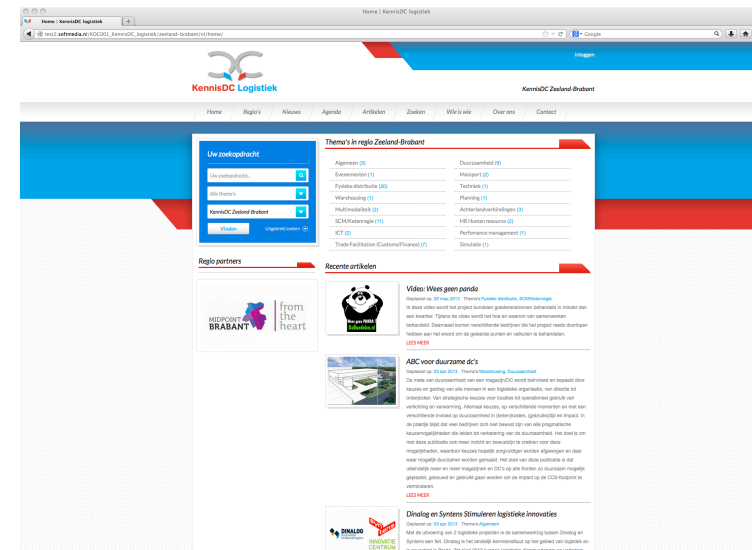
Home | KennisDC logistiek

Home | KennisDC logistiek

test2.softmedia.nl/KDC001_KennisDC_logistiek/zeeland-brabant/nl/home/

Google

Inloggen

KennisDC Logistiek

KennisDC Zeeland-Brabant

Home | Regio's | Nieuws | Agenda | Artikelen | Zoeken | Wie is wie | Over ons | Contact

Uw zoekopdracht

Uw zoekopdracht...

Alle thema's

KennisDC Zeeland-Brabant

Vinden

Uitgebreid zoeken

Thema's in regio Zeeland-Brabant

| | |
|---|---|
| Algemeen (3) | Duurzaamheid (5) |
| Evenementen (1) | Mainport (2) |
| Fysieke distributie (20) | Techniek (1) |
| Warehousing (1) | Planning (1) |
| Multimodaliteit (2) | Achterlandverbindingen (3) |
| SCM/Ketenregie (11) | HR-Human resources (2) |
| ICT (2) | Performance management (1) |
| Trade Facilitation (Customs/Finance) (7) | Simulatie (1) |

Regio partners

MIDPOINT BRABANT | from the heart

Recente artikelen

Video: Wees geen panda

Geplaatst op: 29 mei 2013 Thema's Fysieke distributie, SCM/Ketenregie

In deze video wordt het project bundelen goederenstromen behandeld in minder dan een kwartier. Tijdens de video wordt het hoe en waarom van samenwerken behandeld. Daarnaast komen verschillende bedrijven die het project reeds doorlopen hebben aan het woord om de geleerde punten en valkuilen te behandelen.

LEES MEER

ABC voor duurzame dc's

Geplaatst op: 03 apr 2013 Thema's Warehousing, Duurzaamheid

De mate van duurzaamheid van een magazijn/DC wordt beïnvloed en bepaald door keuzes en gedrag van alle mensen in een logistieke organisatie, van directie tot orderpicker. Van strategische keuzes voor locaties tot operationeel gebruik van verlichting en verwarming. Allemaal keuzes, op verschillende momenten en met een verschillende invloed op duurzaamheid in (directe) omgeving, dus ook op het milieu. In de praktijk blijkt dat veel bedrijven zich niet bewust zijn van alle pragmatische keuzemogelijkheden die leiden tot verbetering van de duurzaamheid. Het doel is om met deze publicatie ook meer inzicht en bewustzijn te creëren voor deze mogelijkheden, waardoor keuzes hopelijk zorgvuldiger worden afgewogen en daar waar mogelijk duurzamer worden gemaakt. Het doel van deze publicatie is dat uiteindelijk meer en meer magazijnen en DC's op alle fronten zo duurzaam mogelijk gepland, gebouwd en gebruikt gaan worden om de impact op de CO2-footprint te verminderen.

LEES MEER

Dinalog en Syntens Stimuleren logistieke innovaties

Geplaatst op: 03 apr 2013 Thema's Algemeen

Met de uitvoering van 2 logistieke projecten is de samenwerking tussen Dinalog en Syntens een feit. Dinalog is het landelijk kennisinstituut op het gebied van logistiek en

DINALOG

INNOVATIE CENTRUM